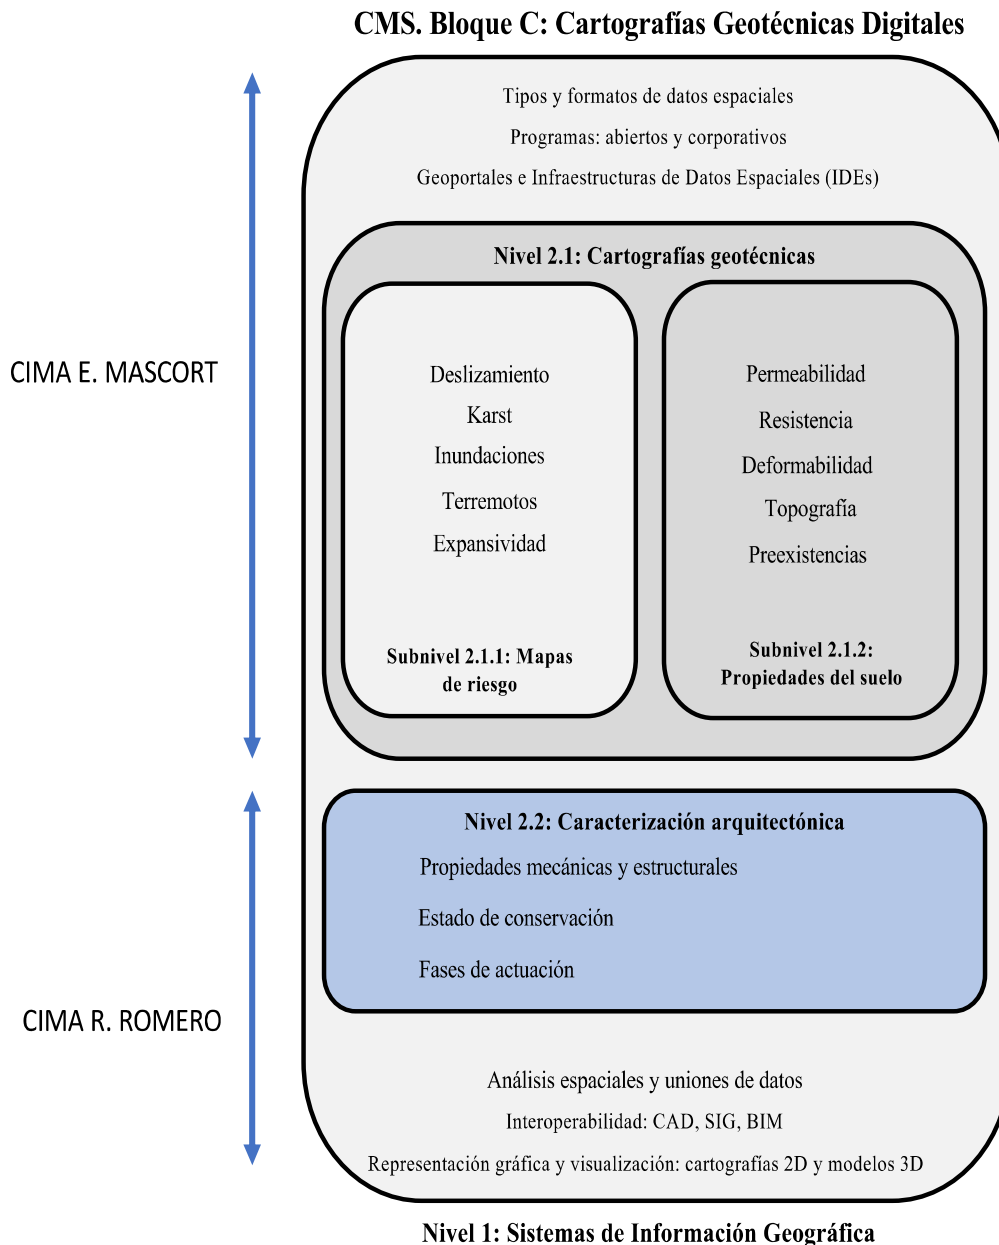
CMS. Bloque C: Cartografías Geotécnicas Digitales

Tipos y formatos de datos espaciales

Programas: abiertos y corporativos

Geoportales e Infraestructuras de Datos Espaciales (IDEs)

Nivel 2.1: Cartografías geotécnicas

CIMA E. MASCORT

Deslizamiento

Karst

Inundaciones

Terremotos

Expansividad

Subnivel 2.1.1: Mapas de riesgo

Permeabilidad

Resistencia

Deformabilidad

Topografía

Preexistencias

Subnivel 2.1.2: Propiedades del suelo

Nivel 2.2: Caracterización arquitectónica

Propiedades mecánicas y estructurales

Estado de conservación

Fases de actuación

CIMA R. ROMERO

Análisis espaciales y uniones de datos

Interoperabilidad: CAD, SIG, BIM

Representación gráfica y visualización: cartografías 2D y modelos 3D

Nivel 1: Sistemas de Información Geográfica